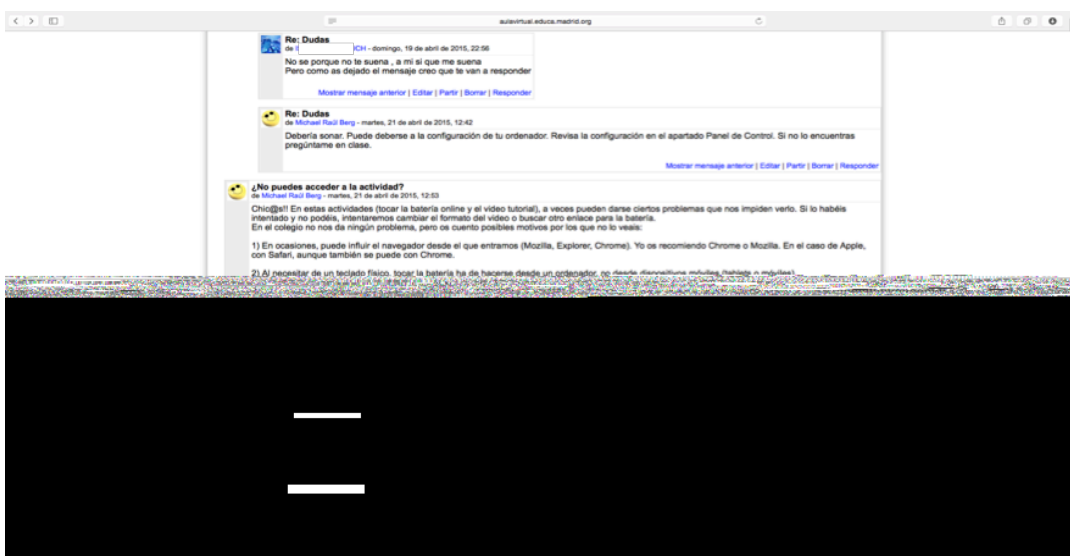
aulavirtual.educa.madrid.org

Re: Dudas
de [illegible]CH - domingo, 19 de abril de 2015, 22:56
No se porque no te suena , a mi si que me suena
Pero como as dejado el mensaje creo que te van a responder

Mostrar mensaje anterior | Editar | Partir | Borrar | Responder

Re: Dudas
de Michael Raúl Berg - martes, 21 de abril de 2015, 12:42
Debería sonar. Puede deberse a la configuración de tu ordenador. Revisa la configuración en el apartado Panel de Control. Si no lo encuentras pregúntame en clase.

Mostrar mensaje anterior | Editar | Partir | Borrar | Responder

¿No puedes acceder a la actividad?
de Michael Raúl Berg - martes, 21 de abril de 2015, 12:53
Chic@s!! En estas actividades (tocar la batería online y el video tutorial), a veces pueden darse ciertos problemas que nos impiden verlo. Si lo habéis intentado y no podéis, intentaremos cambiar el formato del video o buscar otro enlace para la batería.
En el colegio no nos da ningún problema, pero os cuento posibles motivos por los que no lo veáis:

1) En ocasiones, puede influir el navegador desde el que entramos (Mozilla, Explorer, Chrome). Yo os recomiendo Chrome o Mozilla. En el caso de Apple, con Safari, aunque también se puede con Chrome.

2) Al necesitar de un teclado físico, tocar la batería ha de hacerse desde un ordenador, no desde dispositivos móviles (tablets o móviles).